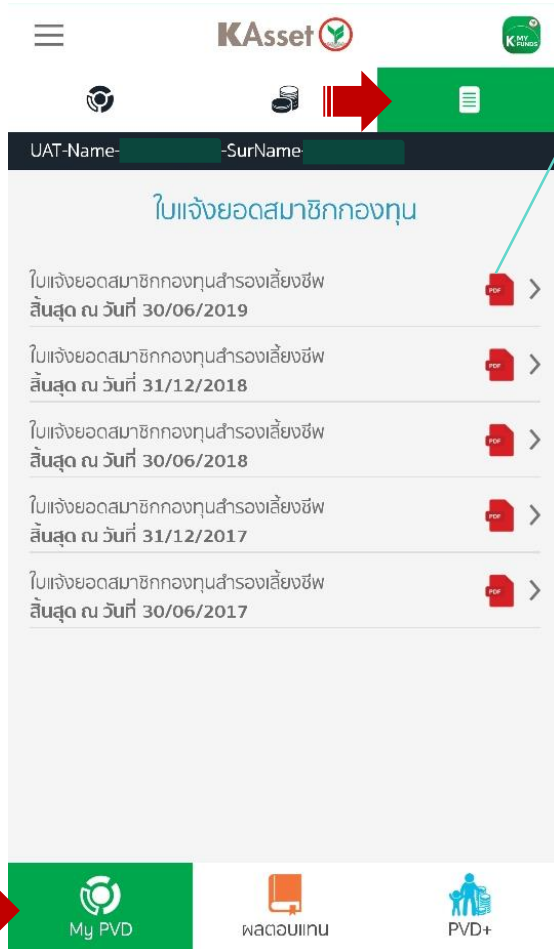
KAsset

K MY FUNDS

UAT-Name- -SurName-

ใบแจ้งยอดสมาชิกกองทุน

ใบแจ้งยอดสมาชิกกองทุนสำรองเลี้ยงชีพ
สิ้นสุด ณ วันที่ 30/06/2019

PDF

ใบแจ้งยอดสมาชิกกองทุนสำรองเลี้ยงชีพ
สิ้นสุด ณ วันที่ 31/12/2018

PDF

ใบแจ้งยอดสมาชิกกองทุนสำรองเลี้ยงชีพ
สิ้นสุด ณ วันที่ 30/06/2018

PDF

ใบแจ้งยอดสมาชิกกองทุนสำรองเลี้ยงชีพ
สิ้นสุด ณ วันที่ 31/12/2017

PDF

ใบแจ้งยอดสมาชิกกองทุนสำรองเลี้ยงชีพ
สิ้นสุด ณ วันที่ 30/06/2017

PDF

My PVD

ผลตอบแทน

PVD+